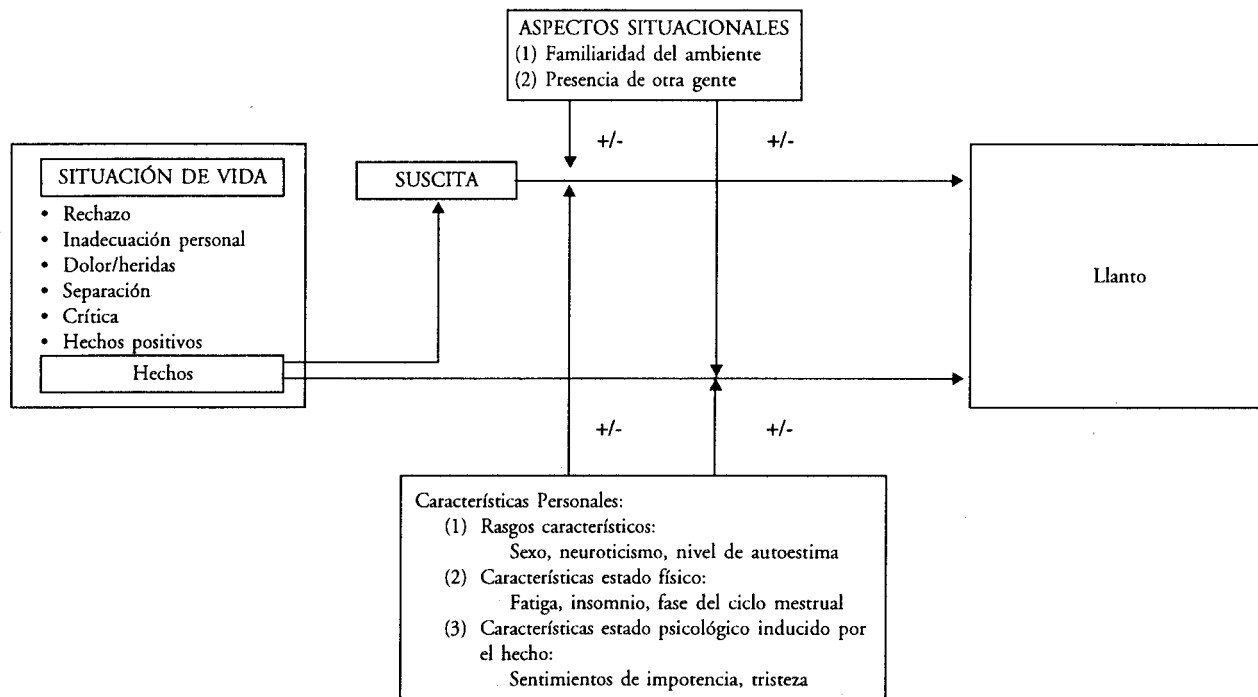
ASPECTOS SITUACIONALES
(1) Familiaridad del ambiente
(2) Presencia de otra gente

+/-

+/-

SITUACIÓN DE VIDA
• Rechazo
• Inadecuación personal
• Dolor/heridas
• Separación
• Crítica
• Hechos positivos

Hechos

SUSCITA

Llanto

+/-

+/-

Características Personales:
(1) Rasgos característicos:
Sexo, neuroticismo, nivel de autoestima
(2) Características estado físico:
Fatiga, insomnio, fase del ciclo mestrual
(3) Características estado psicológico inducido por el hecho:
Sentimientos de impotencia, tristeza